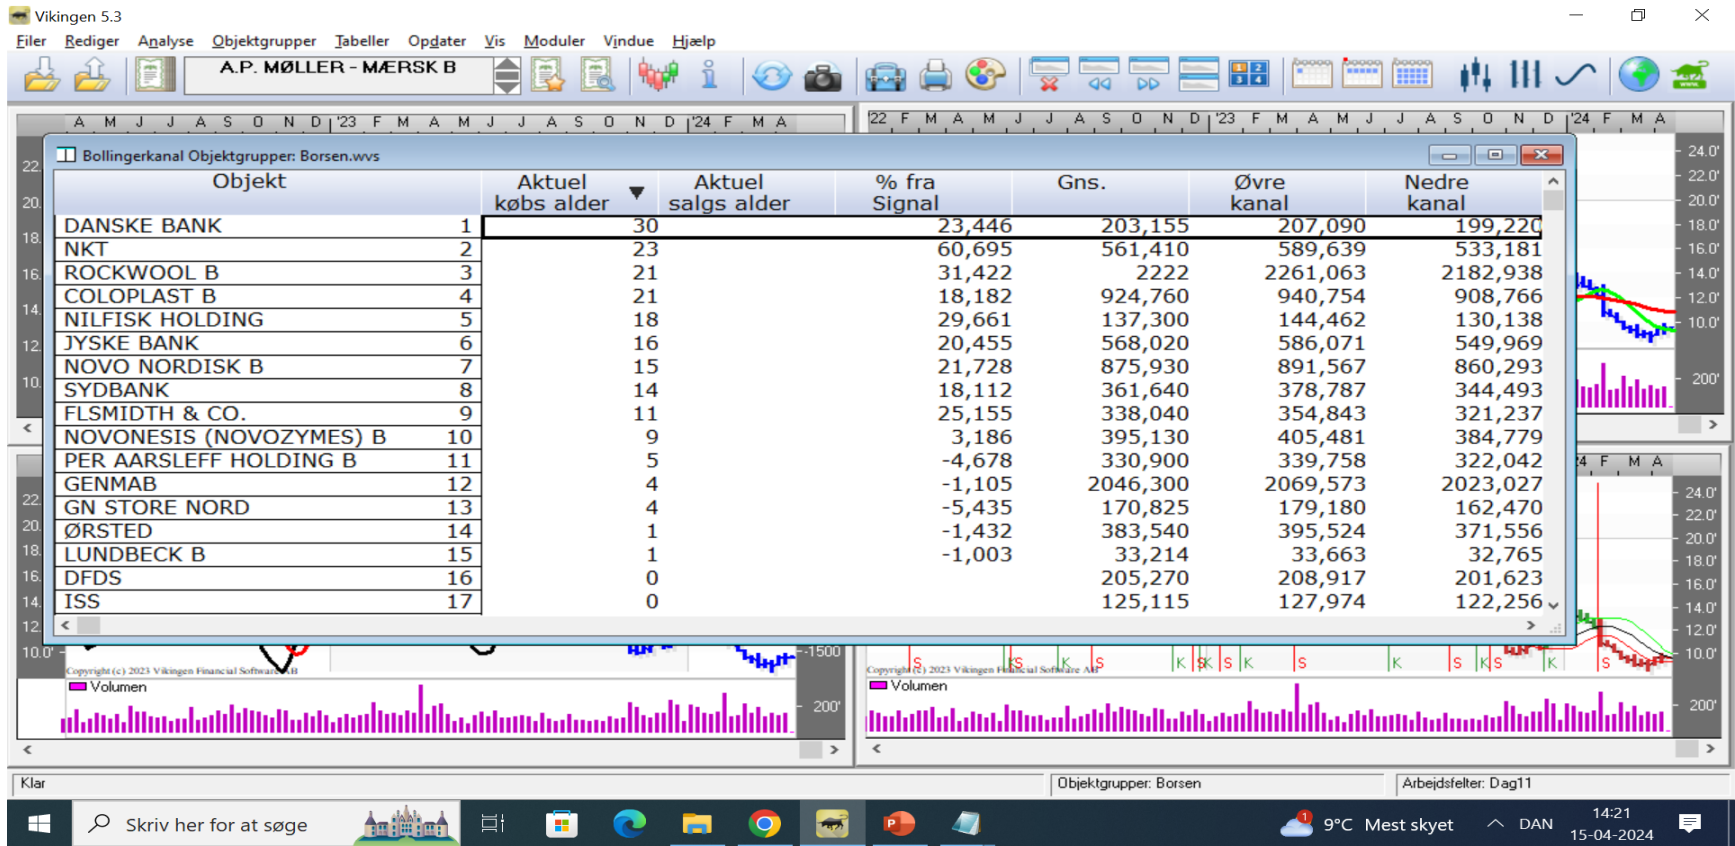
Vikingen 5.3

Filer Rediger Analyse Objektgrupper Tabeller Opdater Vis Moduler Vindue Hjælp

A.P. MØLLER - MÆRSK B

Bollingerkanal Objektgrupper: Borsen.wvs

| Objekt | | Aktuel købs alder | Aktuel salgs alder | % fra Signal | Gns. | Øvre kanal | Nedre kanal |
|---|---|---|---|---|---|---|---|
| DANSKE BANK | 1 | 30 | | 23,446 | 203,155 | 207,090 | 199,220 |
| NKT | 2 | 23 | | 60,695 | 561,410 | 589,639 | 533,181 |
| ROCKWOOL B | 3 | 21 | | 31,422 | 2222 | 2261,063 | 2182,938 |
| COLOPLAST B | 4 | 21 | | 18,182 | 924,760 | 940,754 | 908,766 |
| NILFISK HOLDING | 5 | 18 | | 29,661 | 137,300 | 144,462 | 130,138 |
| JYSKE BANK | 6 | 16 | | 20,455 | 568,020 | 586,071 | 549,969 |
| NOVO NORDISK B | 7 | 15 | | 21,728 | 875,930 | 891,567 | 860,293 |
| SYDBANK | 8 | 14 | | 18,112 | 361,640 | 378,787 | 344,493 |
| FLSMIDTH & CO. | 9 | 11 | | 25,155 | 338,040 | 354,843 | 321,237 |
| NOVONESIS (NOVOZYMES) B | 10 | 9 | | 3,186 | 395,130 | 405,481 | 384,779 |
| PER AARSLEFF HOLDING B | 11 | 5 | | -4,678 | 330,900 | 339,758 | 322,042 |
| GENMAB | 12 | 4 | | -1,105 | 2046,300 | 2069,573 | 2023,027 |
| GN STORE NORD | 13 | 4 | | -5,435 | 170,825 | 179,180 | 162,470 |
| ØRSTED | 14 | 1 | | -1,432 | 383,540 | 395,524 | 371,556 |
| LUNDBECK B | 15 | 1 | | -1,003 | 33,214 | 33,663 | 32,765 |
| DFDS | 16 | 0 | | | 205,270 | 208,917 | 201,623 |
| ISS | 17 | 0 | | | 125,115 | 127,974 | 122,256 |

Copyright (c) 2023 Vikingen Financial Software AB
Volumen
Copyright (c) 2023 Vikingen Financial Software AB
Volumen

Klar
Objektgrupper: Borsen
Arbejdsfelter: Dag11

Skriv her for at søge
9°C Mest skyet
DAN
14:21
15-04-2024